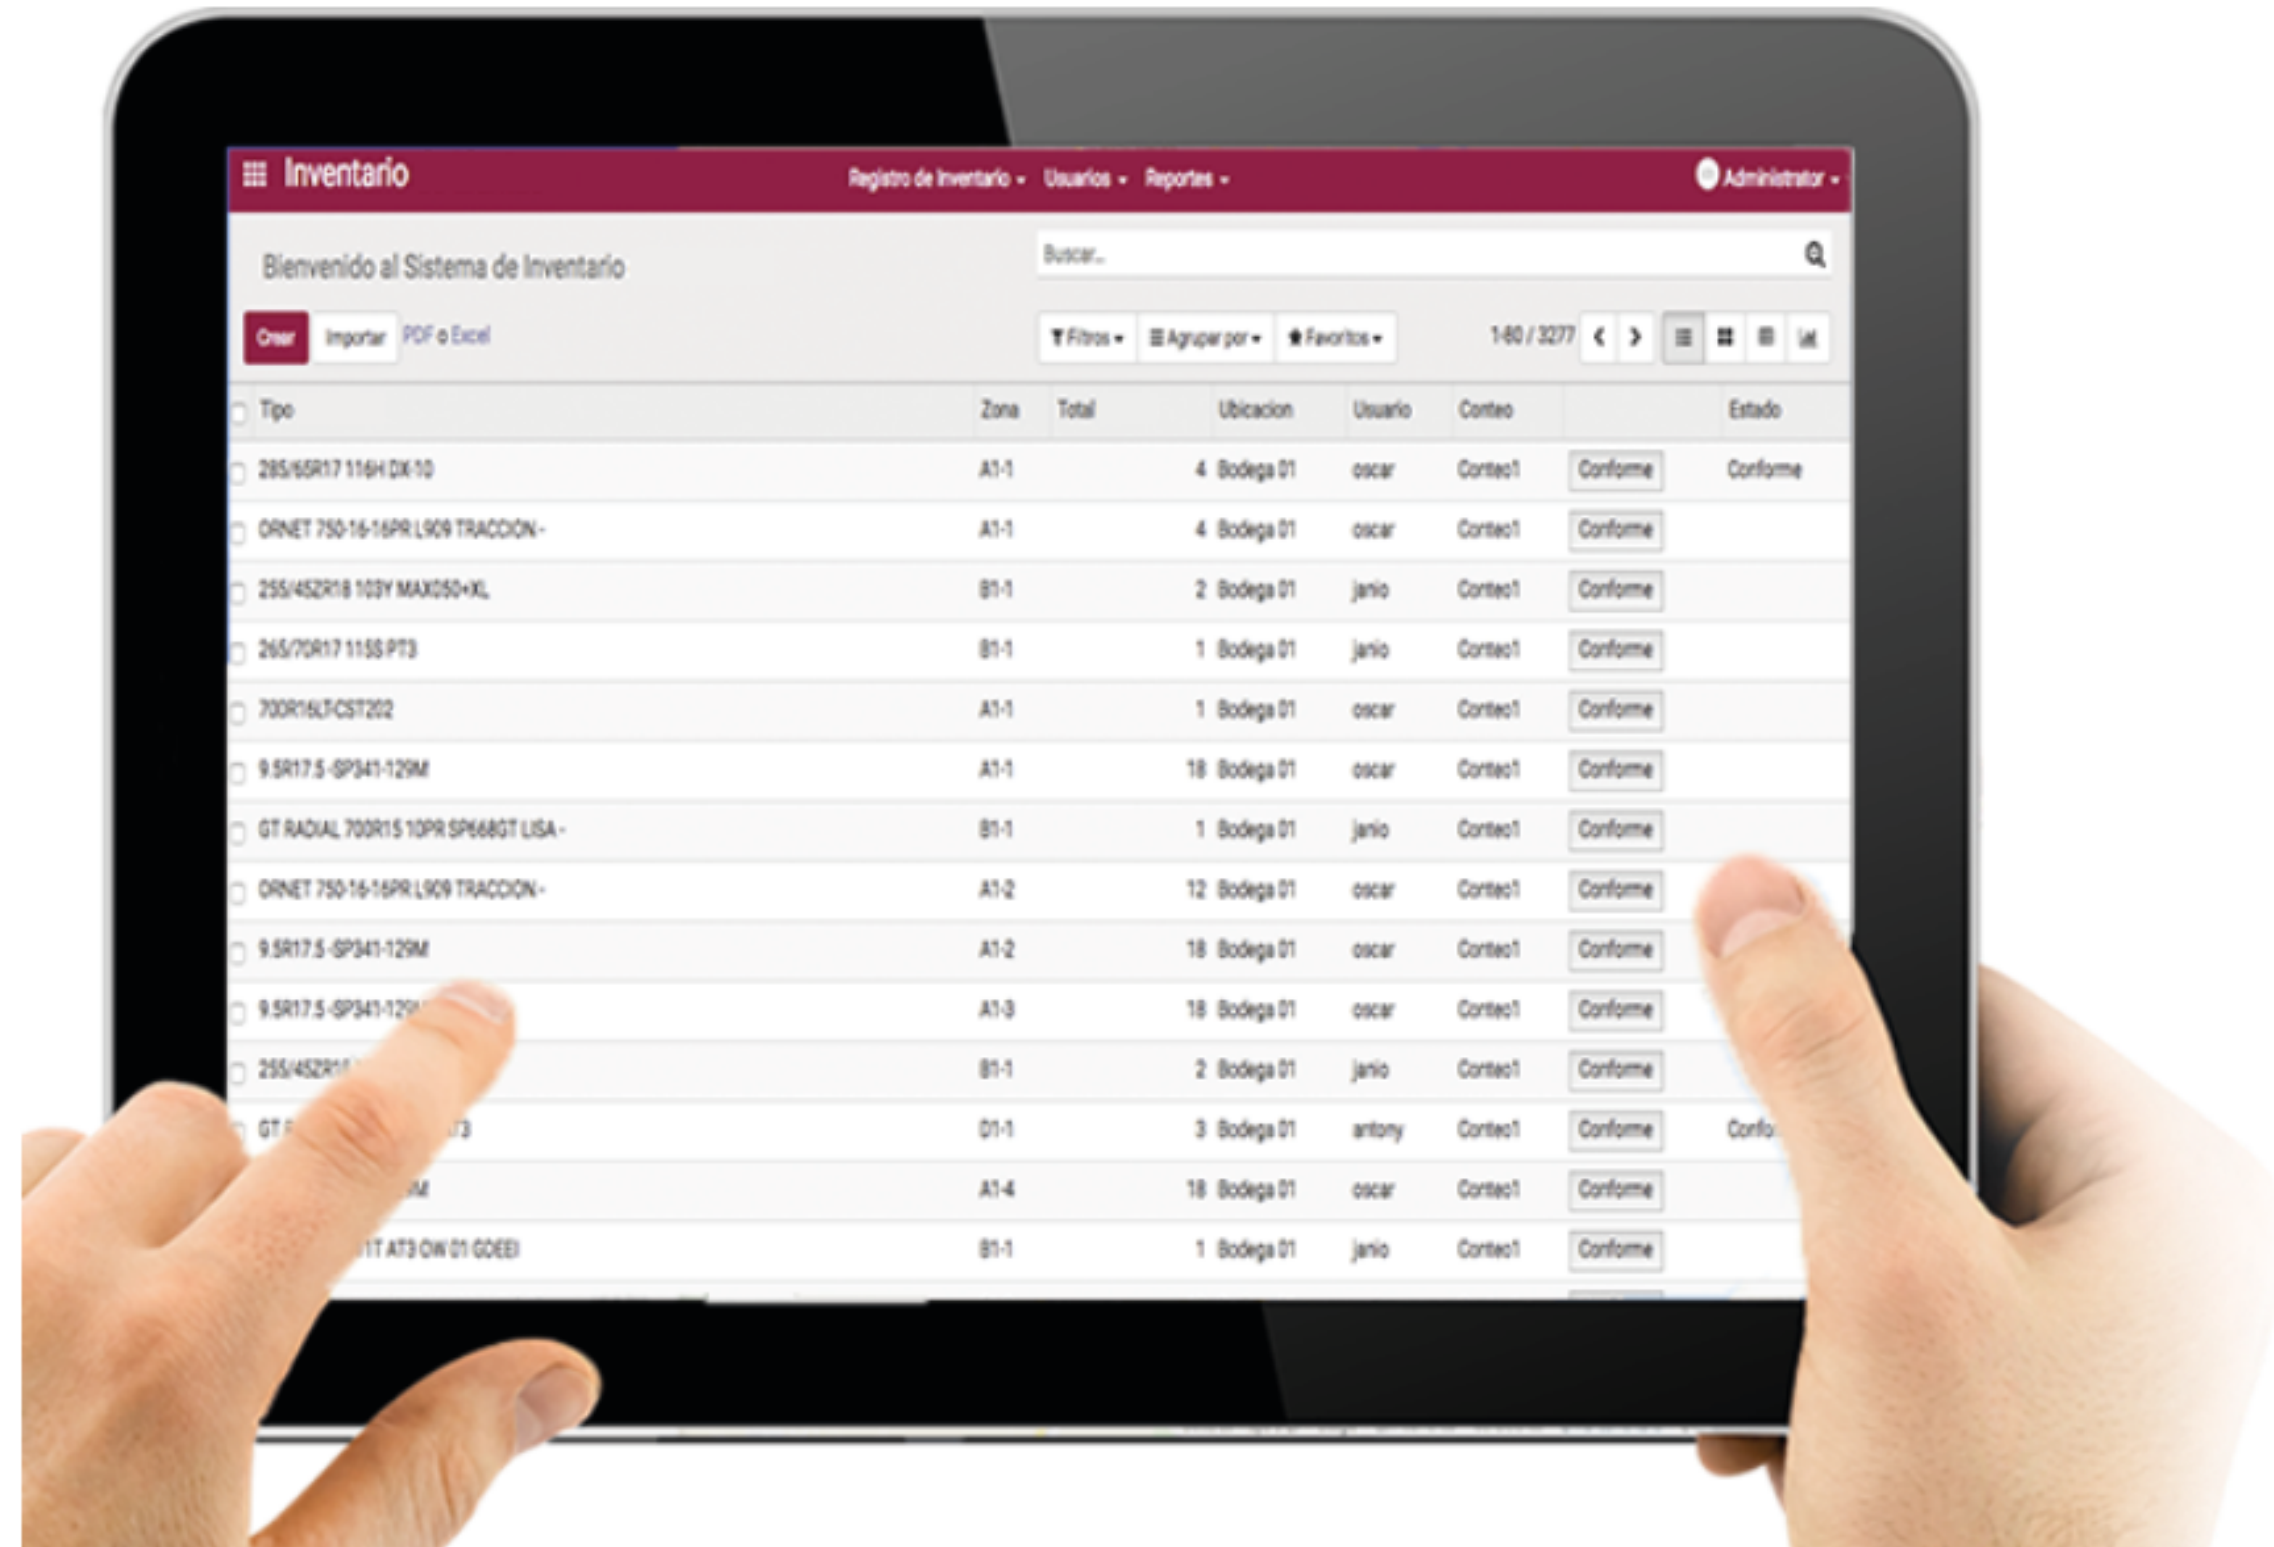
Inventario

Registro de Inventario ▾ Usuarios ▾ Reportes ▾

Administrator ▾

Bienvenido al Sistema de Inventario

Buscar...

Crear Importar PDF o Excel

Filtros ▾ Agrupar por ▾ Favoritos ▾

1-80 / 3277

| Tipo | Zona | Total | Ubicacion | Usuario | Conteo | | Estado |
|---|---|---|---|---|---|---|---|
| 285/65R17 116H DX-10 | A1-1 | 4 | Bodega 01 | oscar | Conteo1 | Conforme | Conforme |
| ORNET 750-16-16PR L909 TRACCION - | A1-1 | 4 | Bodega 01 | oscar | Conteo1 | Conforme | |
| 255/45ZR18 103Y MAX050+XL | B1-1 | 2 | Bodega 01 | jario | Conteo1 | Conforme | |
| 265/70R17 115S PT3 | B1-1 | 1 | Bodega 01 | jario | Conteo1 | Conforme | |
| 700R16LT-CST202 | A1-1 | 1 | Bodega 01 | oscar | Conteo1 | Conforme | |
| 9.5R17.5 -SP341-129M | A1-1 | 18 | Bodega 01 | oscar | Conteo1 | Conforme | |
| GT RADIAL 700R15 10PR SP668GT LISA - | B1-1 | 1 | Bodega 01 | jario | Conteo1 | Conforme | |
| ORNET 750-16-16PR L909 TRACCION - | A1-2 | 12 | Bodega 01 | oscar | Conteo1 | Conforme | |
| 9.5R17.5 -SP341-129M | A1-2 | 18 | Bodega 01 | oscar | Conteo1 | Conforme | |
| 9.5R17.5 -SP341-12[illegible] | A1-3 | 18 | Bodega 01 | oscar | Conteo1 | Conforme | |
| 255/45ZR1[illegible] | B1-1 | 2 | Bodega 01 | jario | Conteo1 | Conforme | |
| GT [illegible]3 | D1-1 | 3 | Bodega 01 | antony | Conteo1 | Conforme | Confo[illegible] |
| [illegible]M | A1-4 | 18 | Bodega 01 | oscar | Conteo1 | Conforme | |
| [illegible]1T AT3 OW 01 GOEEI | B1-1 | 1 | Bodega 01 | jario | Conteo1 | Conforme | |